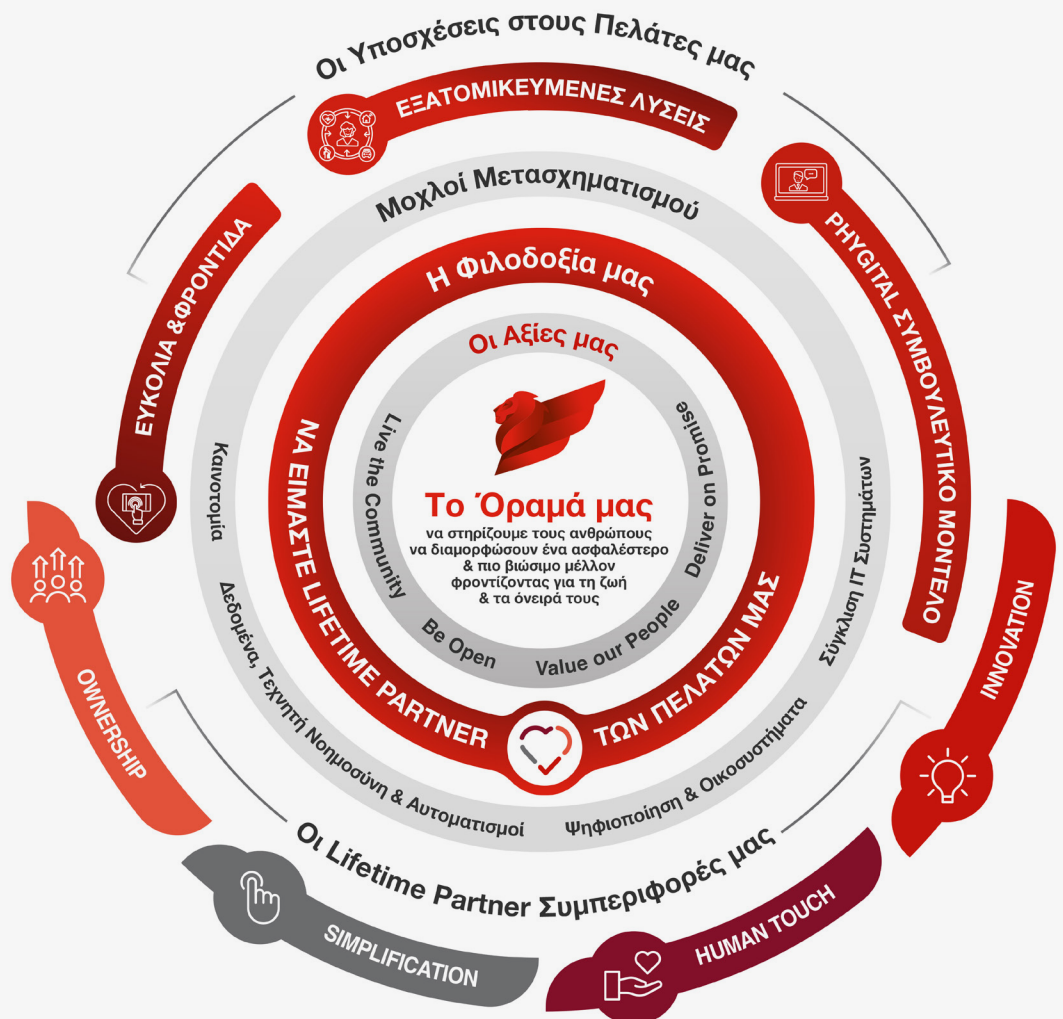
Οι Υποσχέσεις στους Πελάτες μας

ΕΞΑΤΟΜΙΚΕΥΜΕΝΕΣ ΛΥΣΕΙΣ

PHYGITAL ΣΥΜΒΟΥΛΕΥΤΙΚΟ ΜΟΝΤΕΛΟ

ΕΥΚΟΛΙΑ &ΦΡΟΝΤΙΔΑ

Μοχλοί Μετασχηματισμού

Η Φιλοδοξία μας

Οι Αξίες μας

ΝΑ ΕΙΜΑΣΤΕ LIFETIME PARTNER ΤΩΝ ΠΕΛΑΤΩΝ ΜΑΣ

Live the Community

Deliver on Promise

Be Open

Value our People

Το Όραμά μας
να στηρίζουμε τους ανθρώπους να διαμορφώσουν ένα ασφαλέστερο & πιο βιώσιμο μέλλον φροντίζοντας για τη ζωή & τα όνειρά τους

Καινοτομία

Σύγκλιση IT Συστημάτων

Δεδομένα, Τεχνητή Νοημοσύνη & Αυτοματισμοί

Ψηφιοποίηση & Οικοσυστήματα

Οι Lifetime Partner Συμπεριφορές μας

OWNERSHIP

INNOVATION

SIMPLIFICATION

HUMAN TOUCH